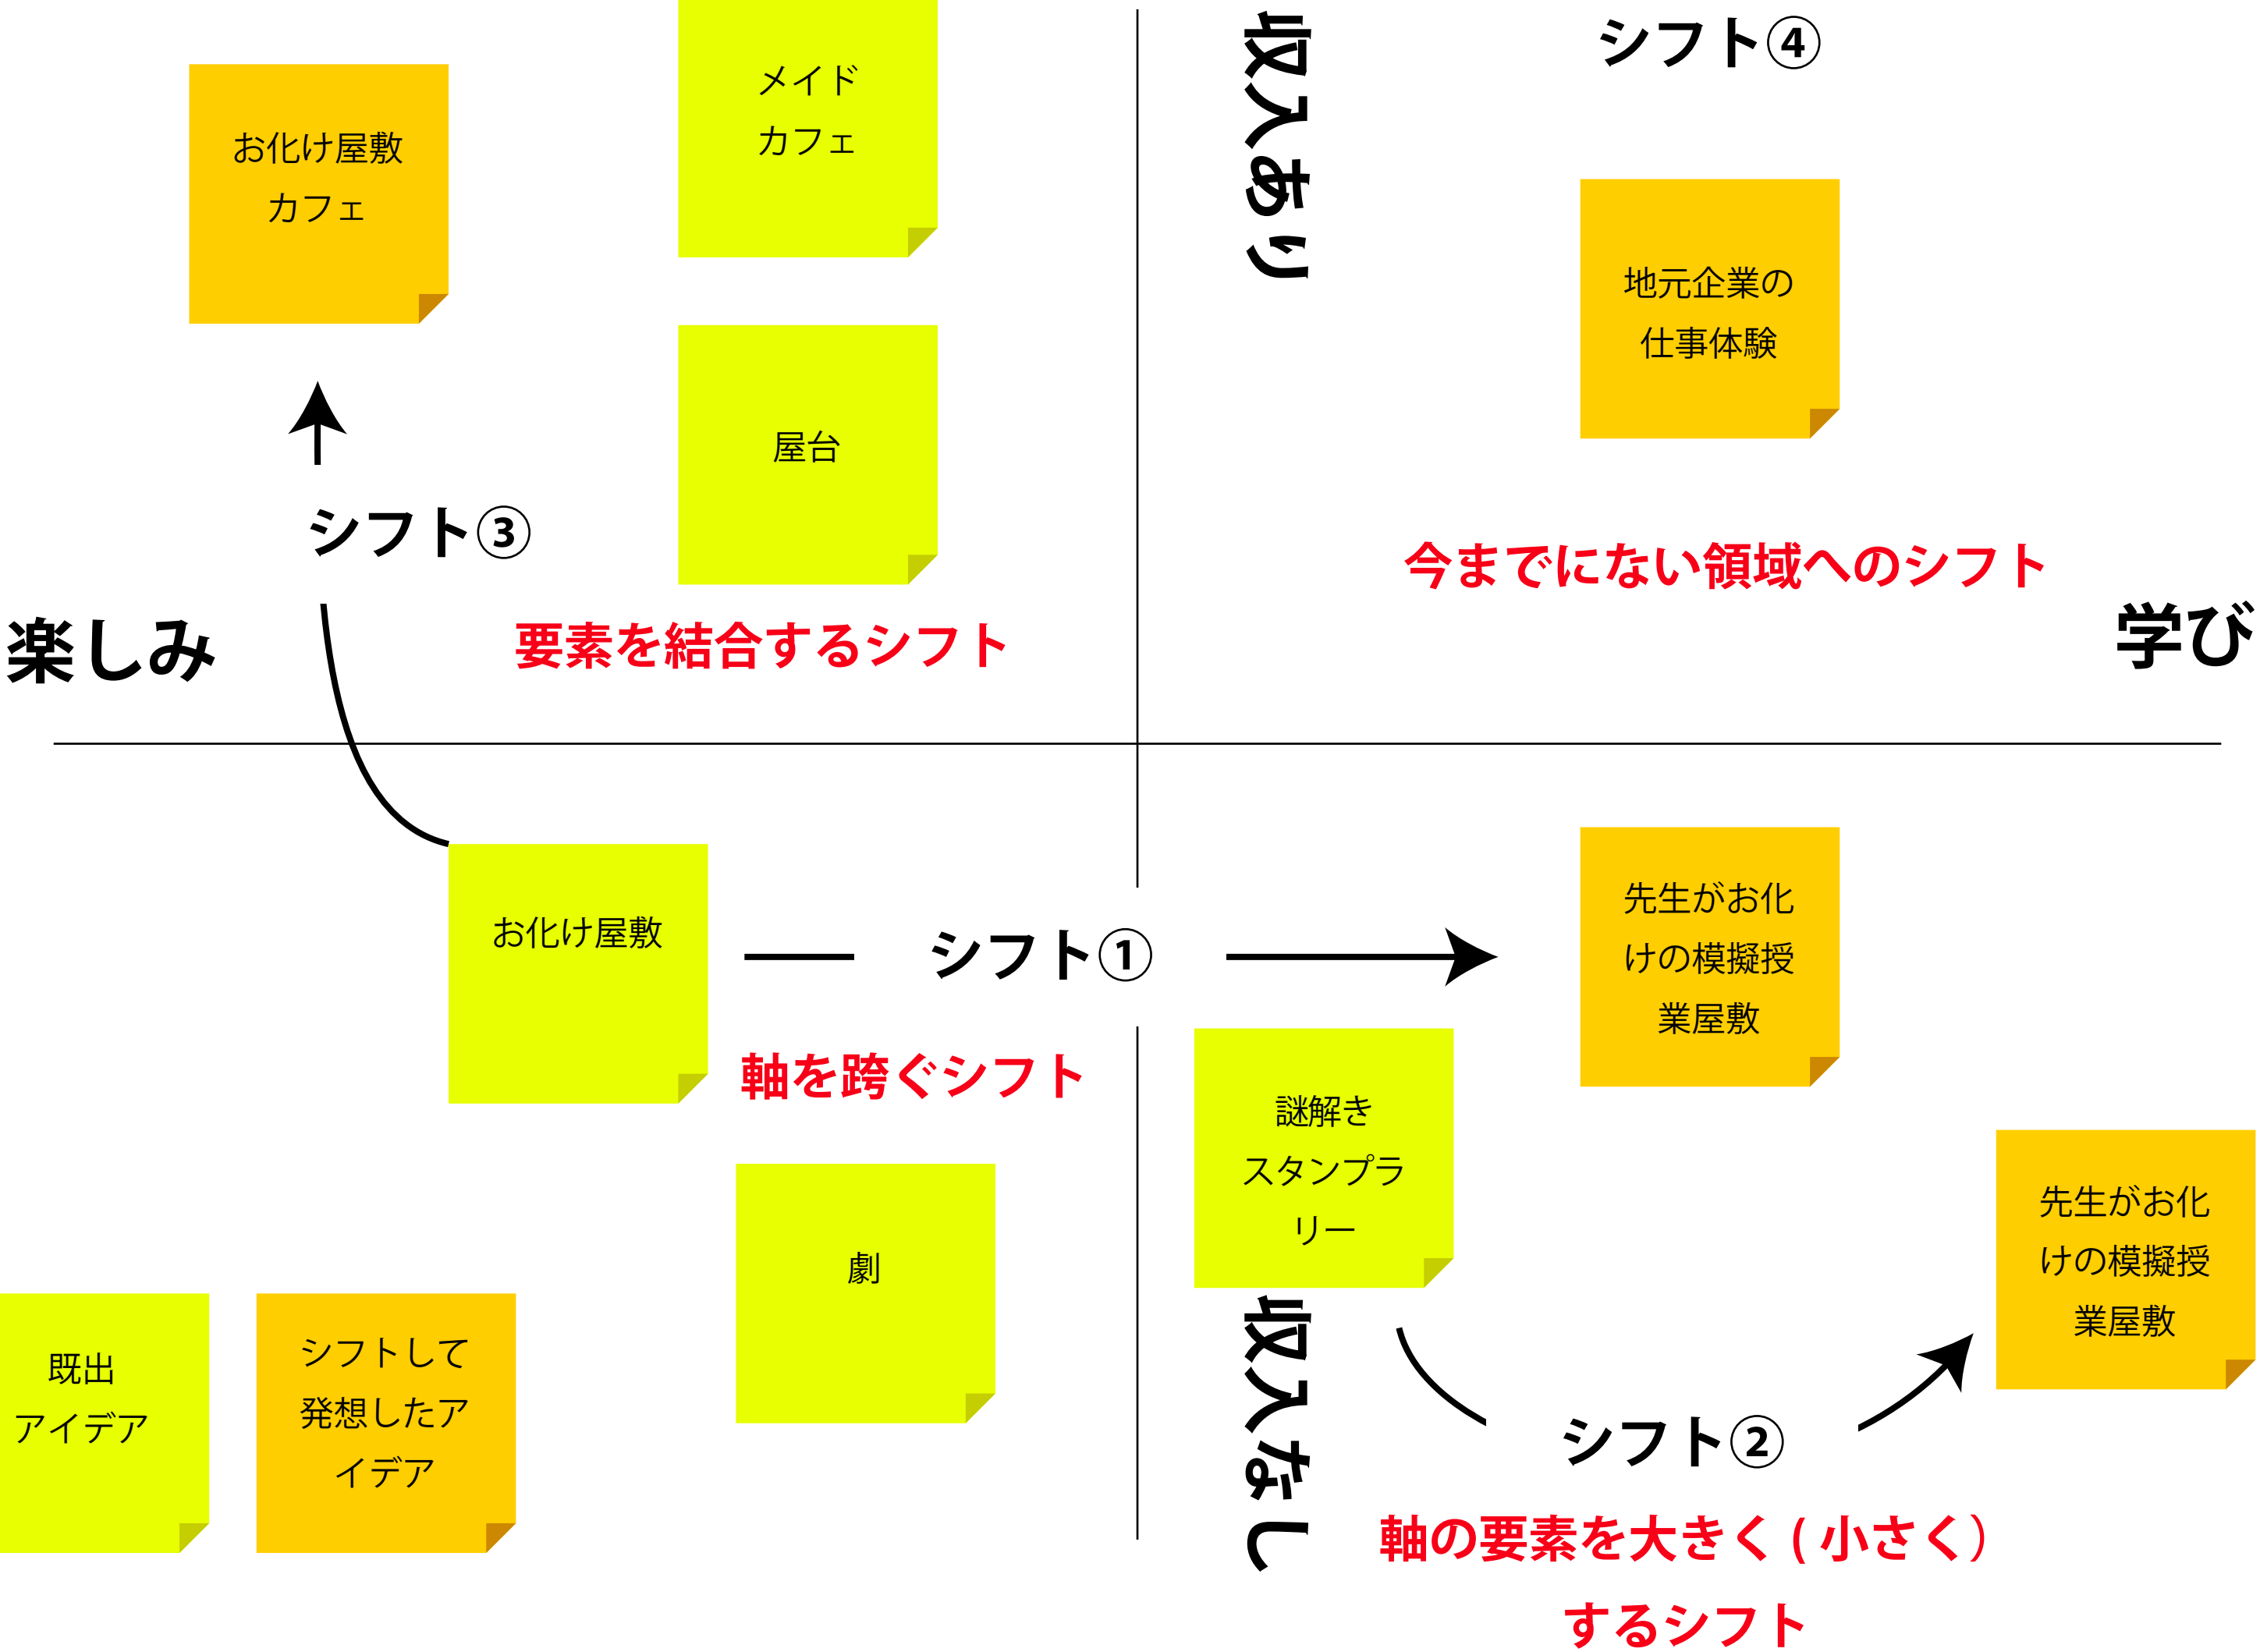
お化け屋敷
カフェ

メイド
カフェ

屋台

シフト③

楽しみ

要素を結合するシフト

収入あり

シフト④

地元企業の
仕事体験

今までにない領域へのシフト

学び

お化け屋敷

シフト①

先生がお化けの模擬授業屋敷

軸を跨ぐシフト

劇

謎解き
スタンプラリー

先生がお化けの模擬授業屋敷

既出
アイデア

シフトして
発想したアイデア

収入なし

シフト②

軸の要素を大きく（小さく）
するシフト